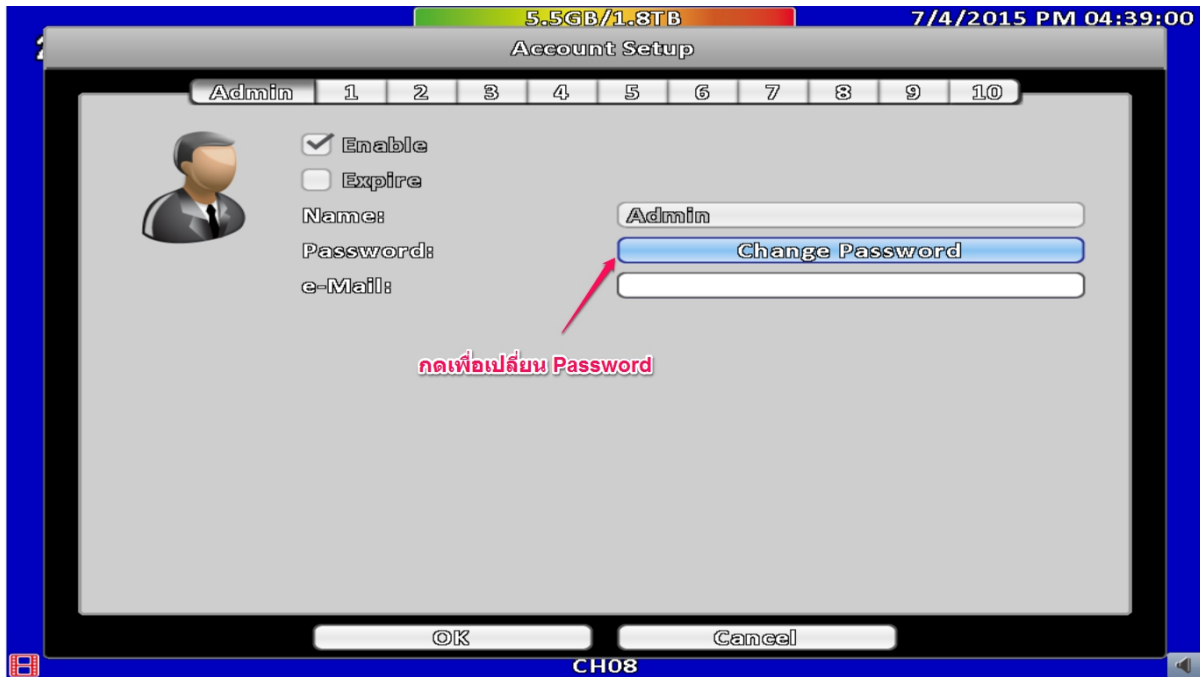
5.5GB/1.8TB

7/4/2015 PM 04:39:00

Account Setup

| Admin | 1 | 2 | 3 | 4 | 5 | 6 | 7 | 8 | 9 | 10 |
|---|---|---|---|---|---|---|---|---|---|---|

Enable

Expire

Name: Admin

Password: Change Password

e-Mail:

กดเพื่อเปลี่ยน Password

OK

Cancel

CH08